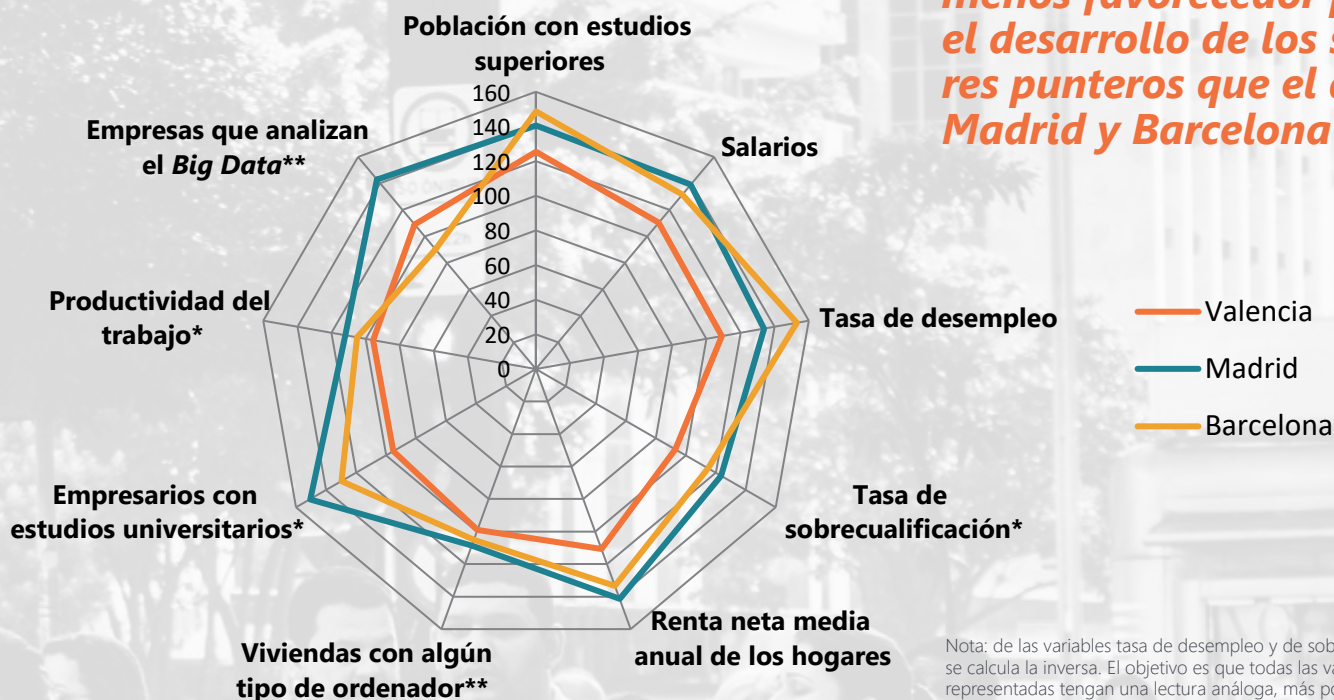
menos favorecedor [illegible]
el desarrollo de los s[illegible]
res punteros que el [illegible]
Madrid y Barcelona

Población con estudios superiores

160
140
120
100
80
60
40
20
0

Salarios

Tasa de desempleo

Tasa de sobrecualificación*

Renta neta media anual de los hogares

Viviendas con algún tipo de ordenador**

Empresarios con estudios universitarios*

Productividad del trabajo*

Empresas que analizan el *Big Data***

Valencia
Madrid
Barcelona

Nota: de las variables tasa de desempleo y de sob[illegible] se calcula la inversa. El objetivo es que todas las va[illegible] representadas tengan una lectura análoga, más p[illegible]